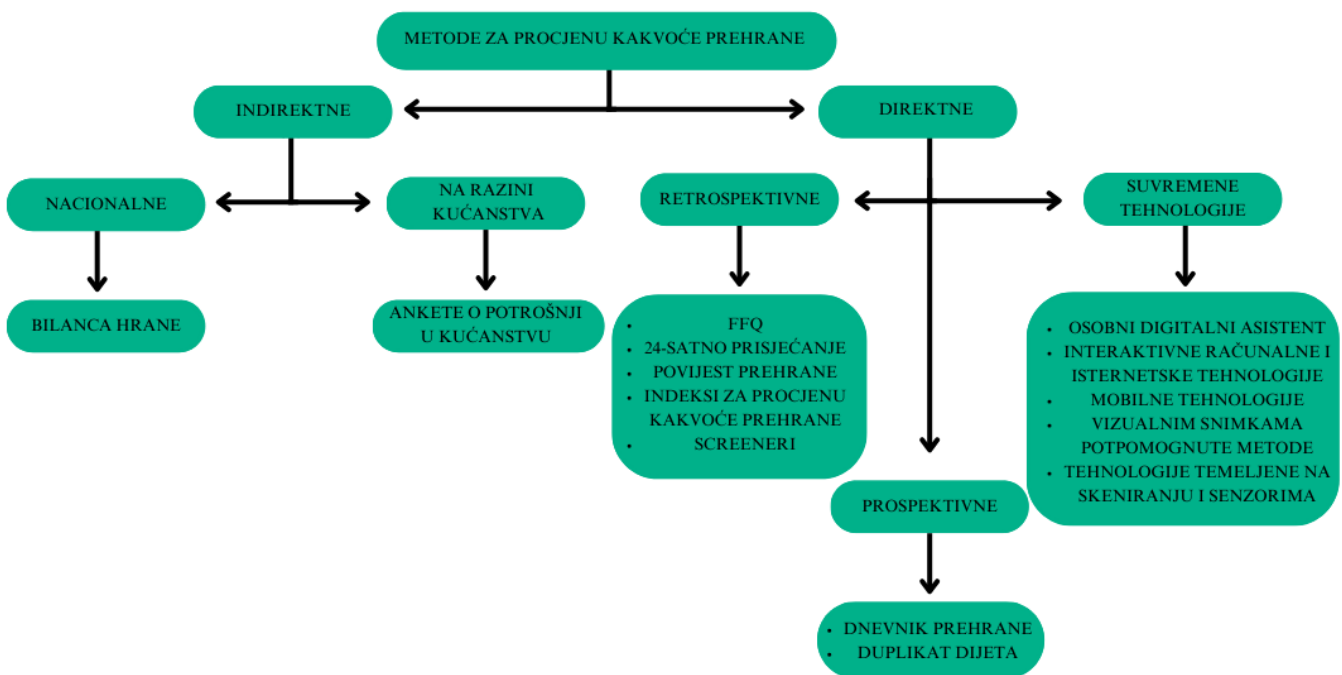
METODE ZA PROCJENU KAKVOĆE PREHRANE

INDIREKTNE

DIREKTNE

NACIONALNE

NA RAZINI KUĆANSTVA

RETROSPEKTIVNE

SUVREMENE TEHNOLOGIJE

BILANCA HRANE

ANKETE O POTROŠNJI U KUĆANSTVU

- FFQ
- 24-SATNO PRISJEĆANJE
- POVIJEST PREHRANE
- INDEKSI ZA PROCJENU KAKVOĆE PREHRANE
- SCREENERI

- OSOBNI DIGITALNI ASISTENT
- INTERAKTIVNE RAČUNALNE I ISTERNETSKE TEHNOLOGIJE
- MOBILNE TEHNOLOGIJE
- VIZUALNIM SNIMKAMA POTPOMOGNUTE METODE
- TEHNOLOGIJE TEMELJENE NA SKENIRANJU I SENZORIMA

PROSPEKTIVNE

- DNEVNIK PREHRANE
- DUPLIKAT DIJETA